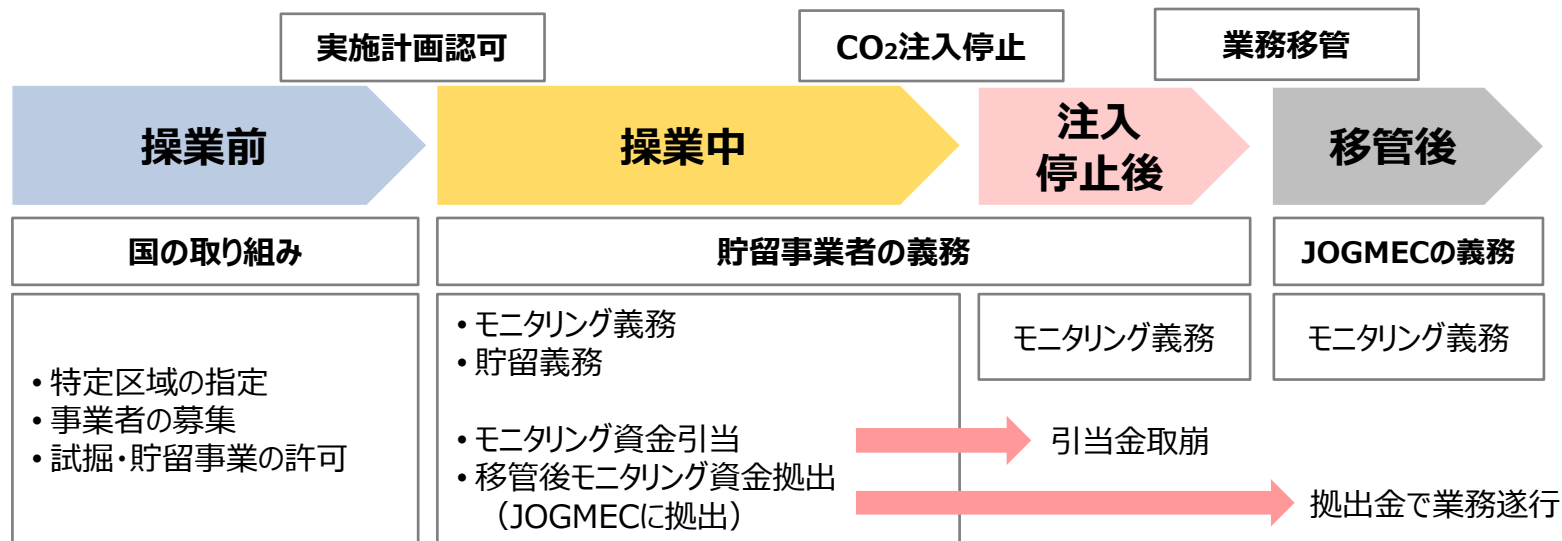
実施計画認可

$CO_2$注入停止

業務移管

操業前

操業中

注入停止後

移管後

国の取り組み

貯留事業者の義務

JOGMECの義務

• 特定区域の指定
• 事業者の募集
• 試掘・貯留事業の許可

• モニタリング義務
• 貯留義務

• モニタリング資金引当
• 移管後モニタリング資金拠出（JOGMECに拠出）

モニタリング義務

モニタリング義務

引当金取崩

拠出金で業務遂行